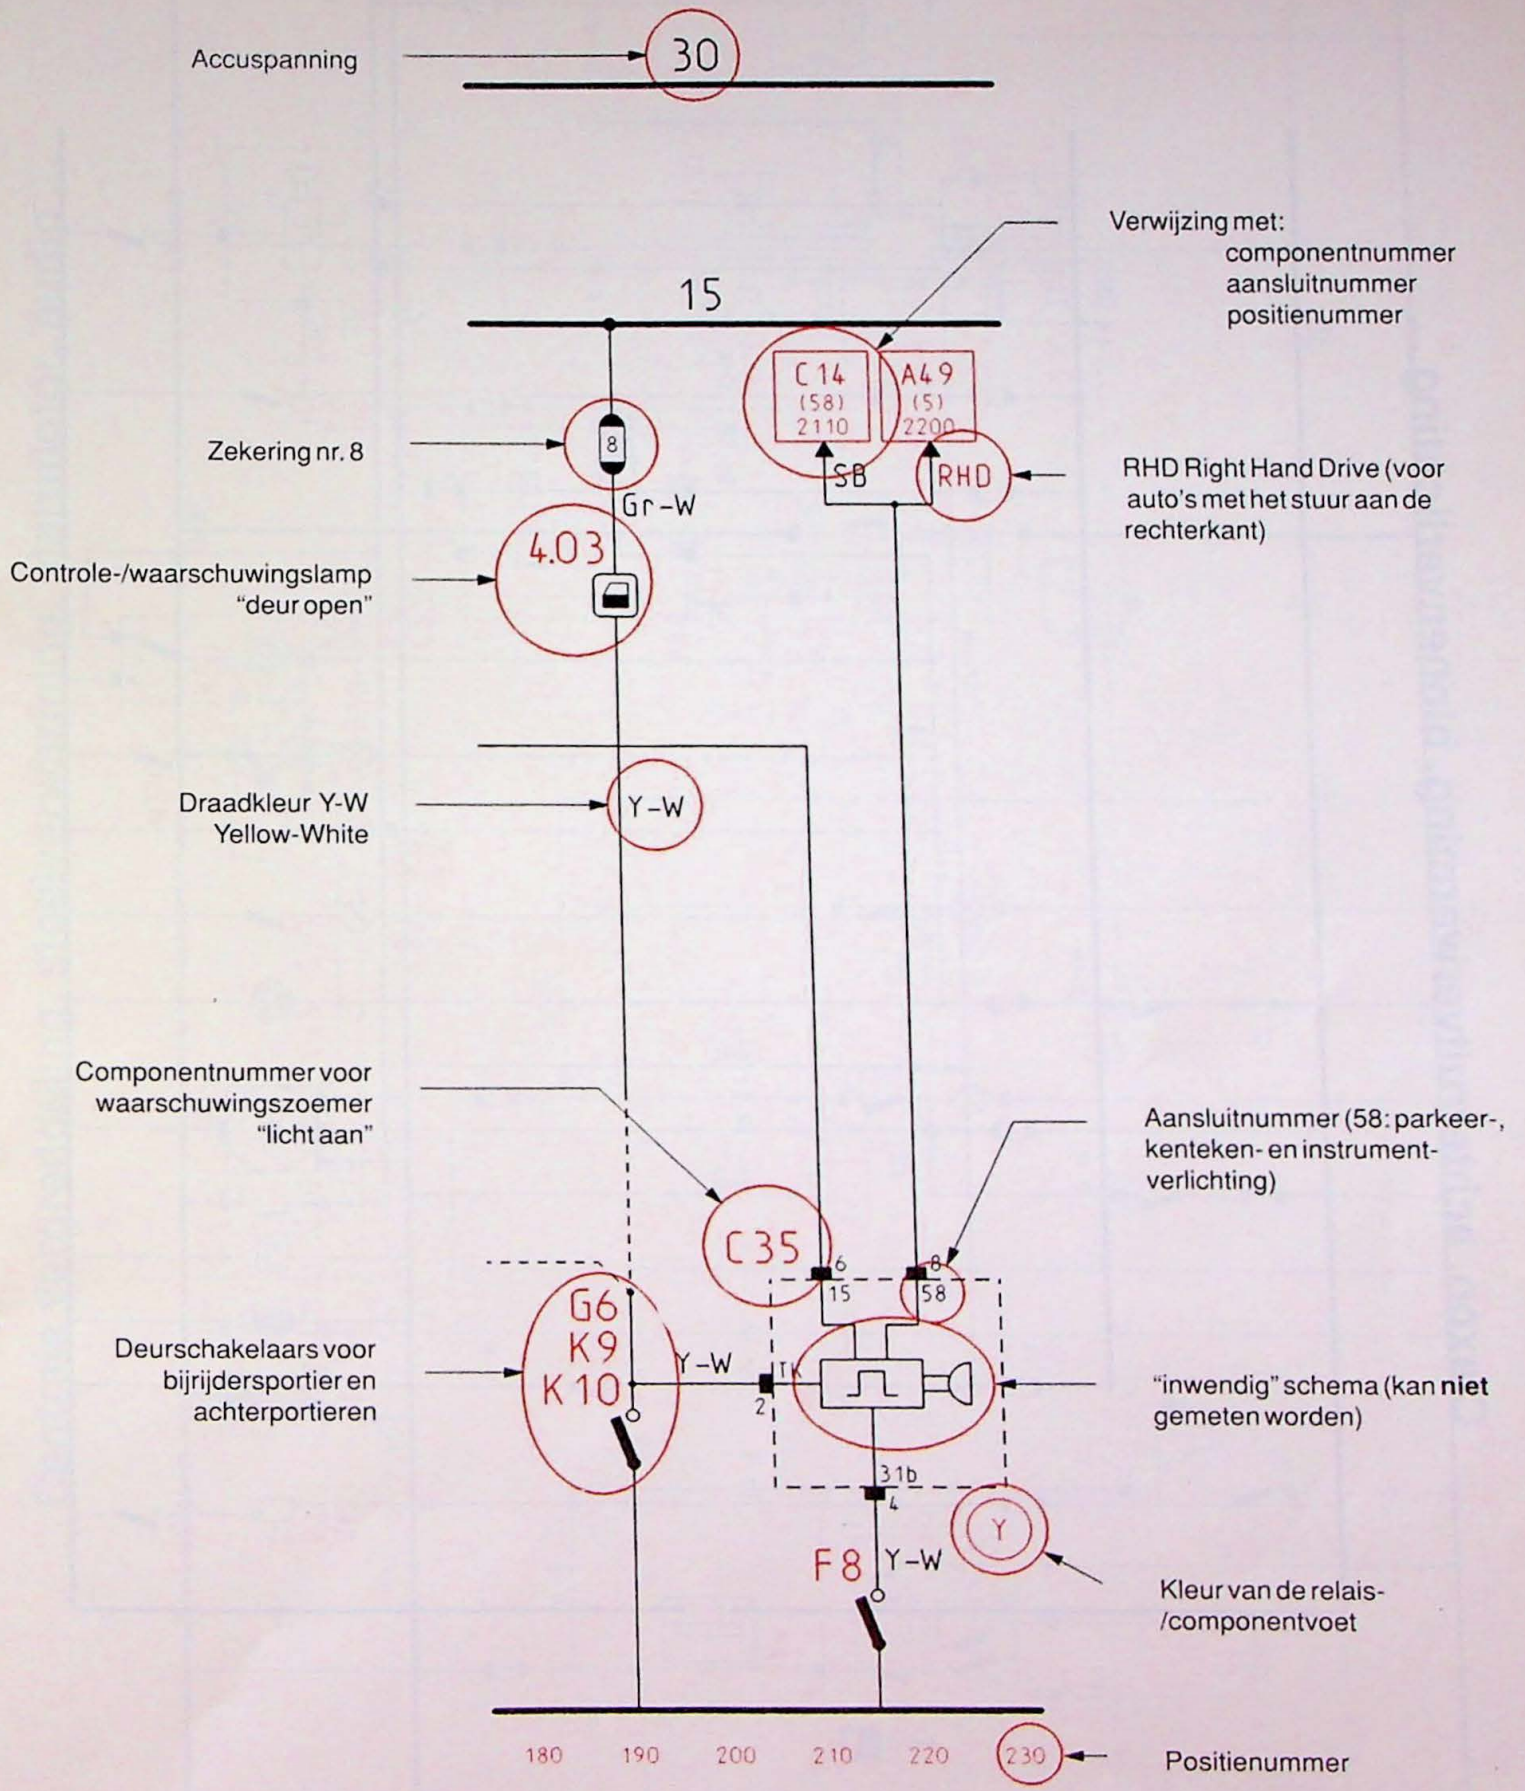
Accuspanning

30

Verwijzing met:
componentnummer
aansluitnummer
positienummer

15

C 14
(58)
2110

A 49
(5)
2200

Zekering nr. 8

8

SB

RHD

RHD Right Hand Drive (voor auto's met het stuur aan de rechterkant)

Gr-W

4.03

Controle-/waarschuwingslamp "deur open"

Draadkleur Y-W
Yellow-White

Y-W

Componentnummer voor waarschuwingszoemer "licht aan"

Aansluitnummer (58: parkeer-, kenteken- en instrumentverlichting)

C35

6
15

8
58

G6
K9
K10

Deurschakelaars voor bijrijdersportier en achterportieren

Y-W

1K
2

"inwendig" schema (kan **niet** gemeten worden)

31b
4

Y

F8

Y-W

Kleur van de relais-/componentvoet

180 190 200 210 220 230

Positienummer